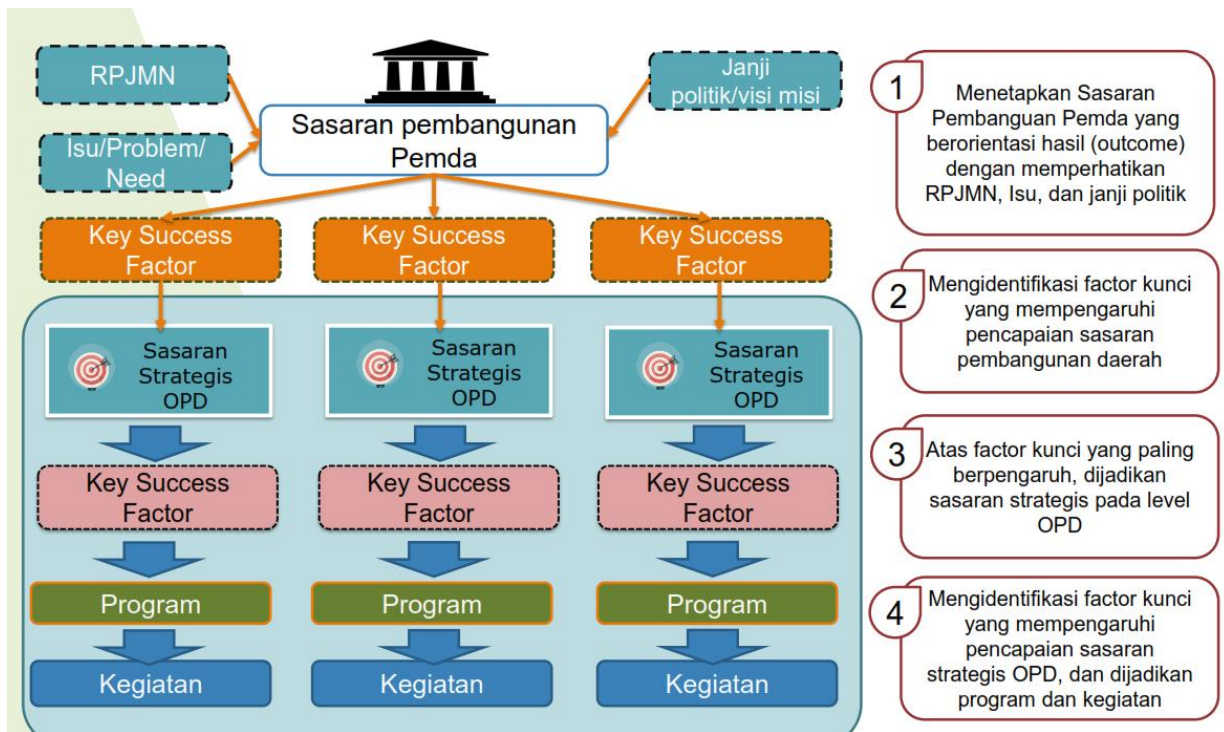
RPJMN

Isu/Problem/ Need

Sasaran pembangunan Pemda

Janji politik/visi misi

Key Success Factor

Key Success Factor

Key Success Factor

Sasaran Strategis OPD

Sasaran Strategis OPD

Sasaran Strategis OPD

Key Success Factor

Key Success Factor

Key Success Factor

Program

Program

Program

Kegiatan

Kegiatan

Kegiatan

1 Menetapkan Sasaran Pembanguan Pemda yang berorientasi hasil (outcome) dengan memperhatikan RPJMN, Isu, dan janji politik

2 Mengidentifikasi factor kunci yang mempengaruhi pencapaian sasaran pembangunan daerah

3 Atas factor kunci yang paling berpengaruh, dijadikan sasaran strategis pada level OPD

4 Mengidentifikasi factor kunci yang mempengaruhi pencapaian sasaran strategis OPD, dan dijadikan program dan kegiatan